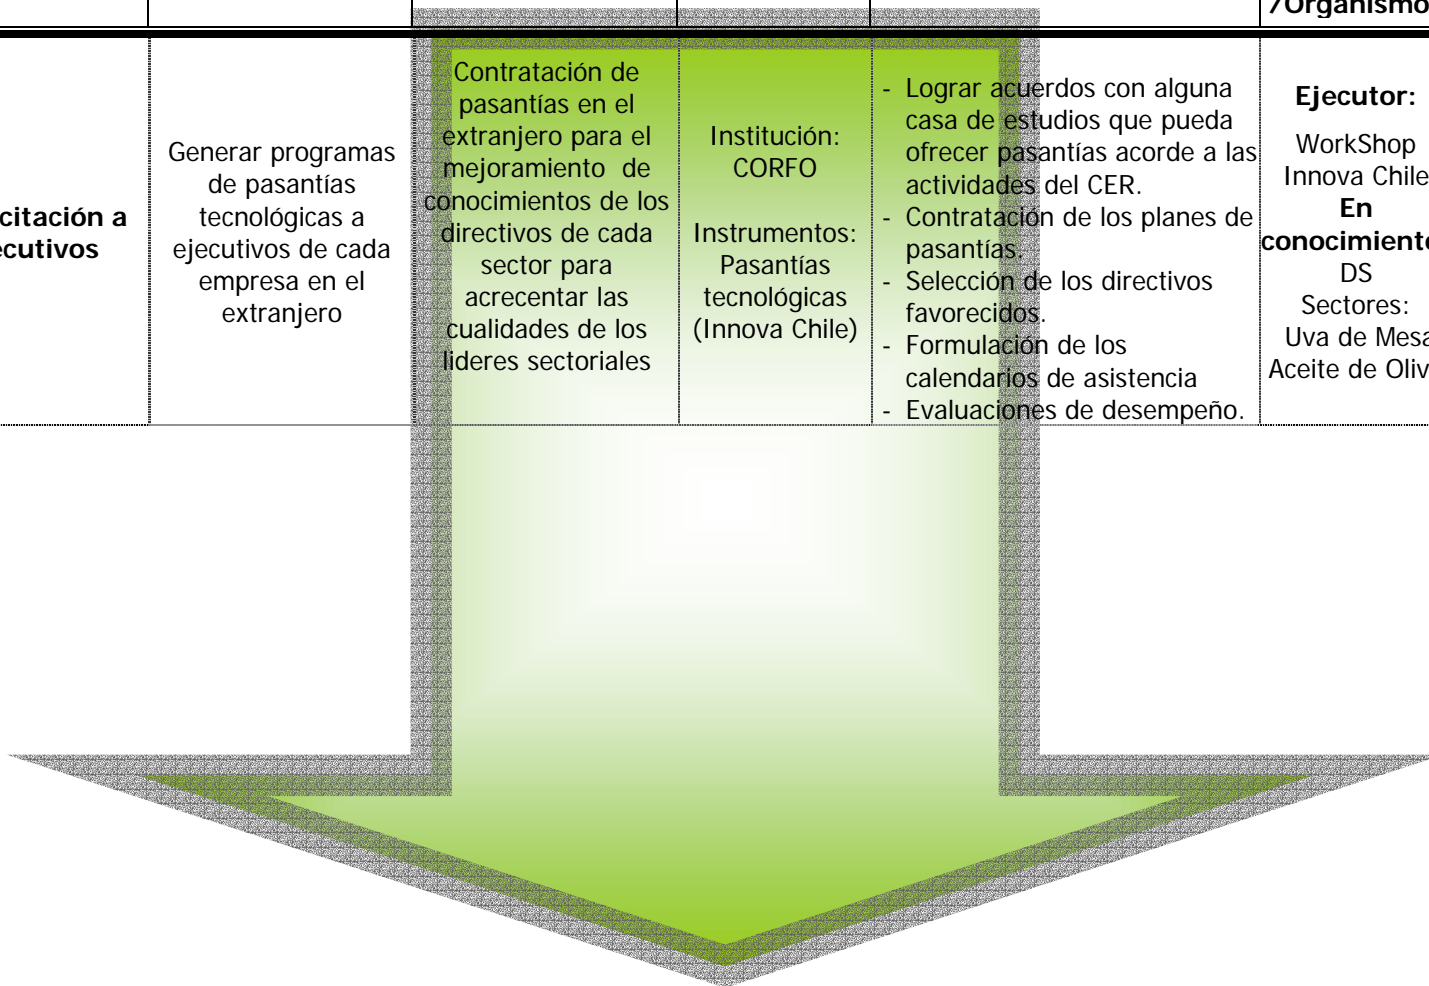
| | | | | | /Organismo |
|---|---|---|---|---|---|
| citación a ecutivos | Generar programas de pasantías tecnológicas a ejecutivos de cada empresa en el extranjero | Contratación de pasantías en el extranjero para el mejoramiento de conocimientos de los directivos de cada sector para acrecentar las cualidades de los lideres sectoriales | Institución: CORFO Instrumentos: Pasantías tecnológicas (Innova Chile) | - Lograr acuerdos con alguna casa de estudios que pueda ofrecer pasantías acorde a las actividades del CER. - Contratación de los planes de pasantías. - Selección de los directivos favorecidos. - Formulación de los calendarios de asistencia - Evaluaciones de desempeño. | **Ejecutor:** WorkShop Innova Chile **En conocimient** DS Sectores: Uva de Mes Aceite de Oliv |